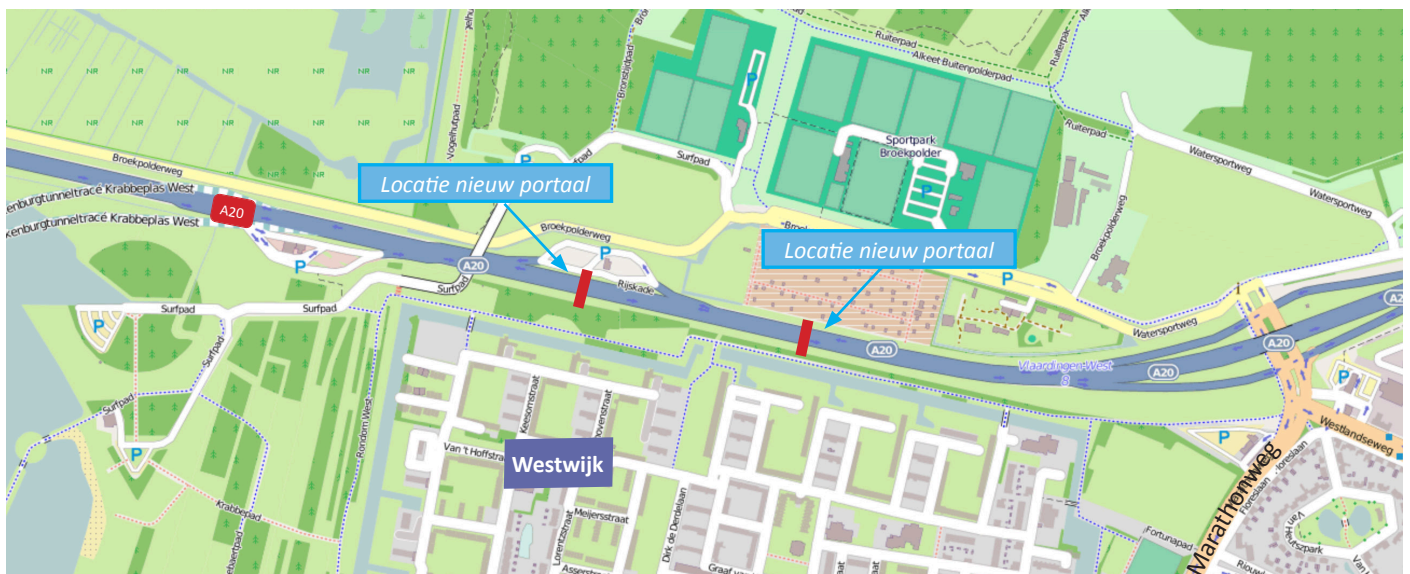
Locatie nieuw portaal

Locatie nieuw portaal

Westwijk

A20

A20

A20

A20

A20

A20

Sportpark Broekpolder

Broekpolderweg

Broekpolderweg

Broekpolderweg

Broekpolderweg

kenburgtunneltracé Krabbeplas West

kenburgtunneltracé Krabbeplas West

Surfpad

Surfpad

Surfpad

Surfpad

Surfpad

Surfpad

Ruiterpad

Ruiterpad

Alkeet-Buitenpolderpad

Watersportweg

Watersportweg

Watersportweg

Vlaardingen-West 8

Rijskade

Vogelhutpad

Broeksloodpad

Rondom West

Keesomstraat

Van 't Hoffstraat

Lorentzstraat

Meijersstraat

Dirk de Derdelaan

Graaf

Krabbepad

Marathonweg

Westlandseweg

Fortunapad

P

P

P

P

P

P

P

P

P

P

NR